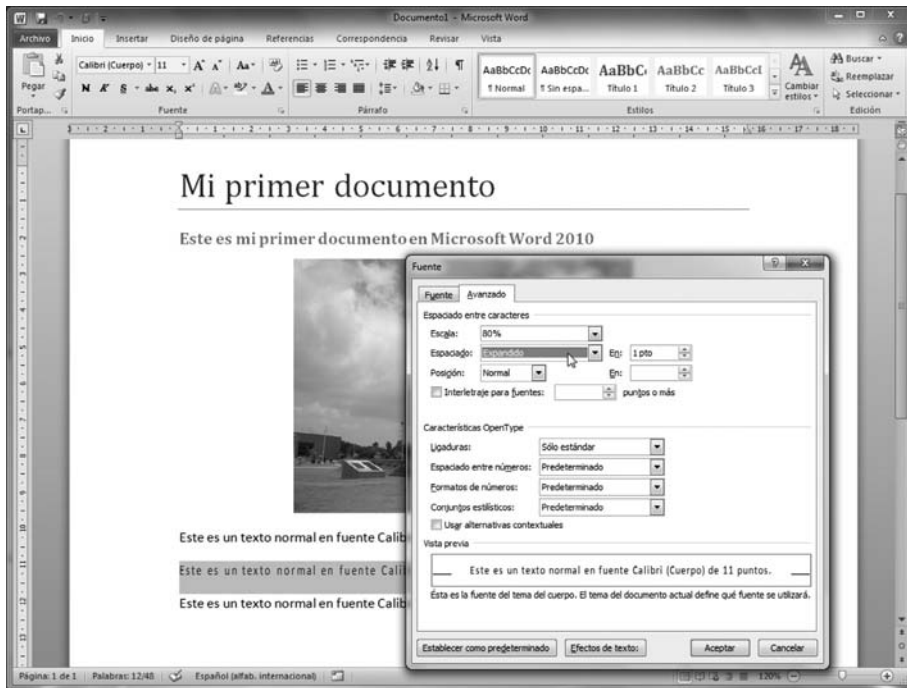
Documento1 - Microsoft Word

Archivo | Inicio | Insertar | Diseño de página | Referencias | Correspondencia | Revisar | Vista

Pegar
Portap...
Calibri (Cuerpo) 11
N K S abe x, x²
Fuente
Párrafo
AaBbCcDc ¶ Normal
AaBbCcDc ¶ Sin espa...
AaBbC Título 1
AaBbCc Título 2
AaBbCcI Título 3
Cambiar estilos
Estilos
Buscar
Reemplazar
Seleccionar
Edición

Mi primer documento

Este es mi primer documento en Microsoft Word 2010

Este es un texto normal en fuente Calib

Este es un texto normal en fuente Cali

Este es un texto normal en fuente Calib

Fuente

Fuente | Avanzado

Espaciado entre caracteres
Escala: 80%
Espaciado: Expandido | En: 1 pto
Posición: Normal | En:
Interletraje para fuentes: puntos o más

Características OpenType
Ligaduras: Sólo estándar
Espaciado entre números: Predeterminado
Formatos de números: Predeterminado
Conjuntos estilísticos: Predeterminado
Usar alternativas contextuales

Vista previa
Este es un texto normal en fuente Calibri (Cuerpo) de 11 puntos.
Ésta es la fuente del tema del cuerpo. El tema del documento actual define qué fuente se utilizará.

Establecer como predeterminado | Efectos de texto: | Aceptar | Cancelar

Página: 1 de 1 | Palabras: 12/48 | Español (alfab. internacional) | 120%